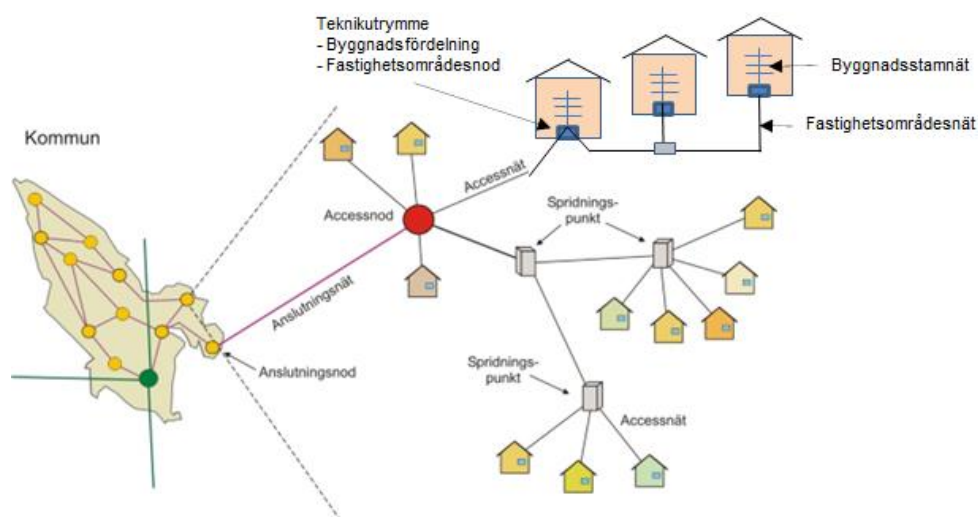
Teknikutrymme
- Byggnadsfördelning
- Fastighetsområdesnod

Byggnadsstamnät

Fastighetsområdesnät

Kommun

Accessnät

Accessnod

Spridnings-
punkt

Anslutningsnät

Anslutningsnod

Spridnings-
punkt

Accessnät